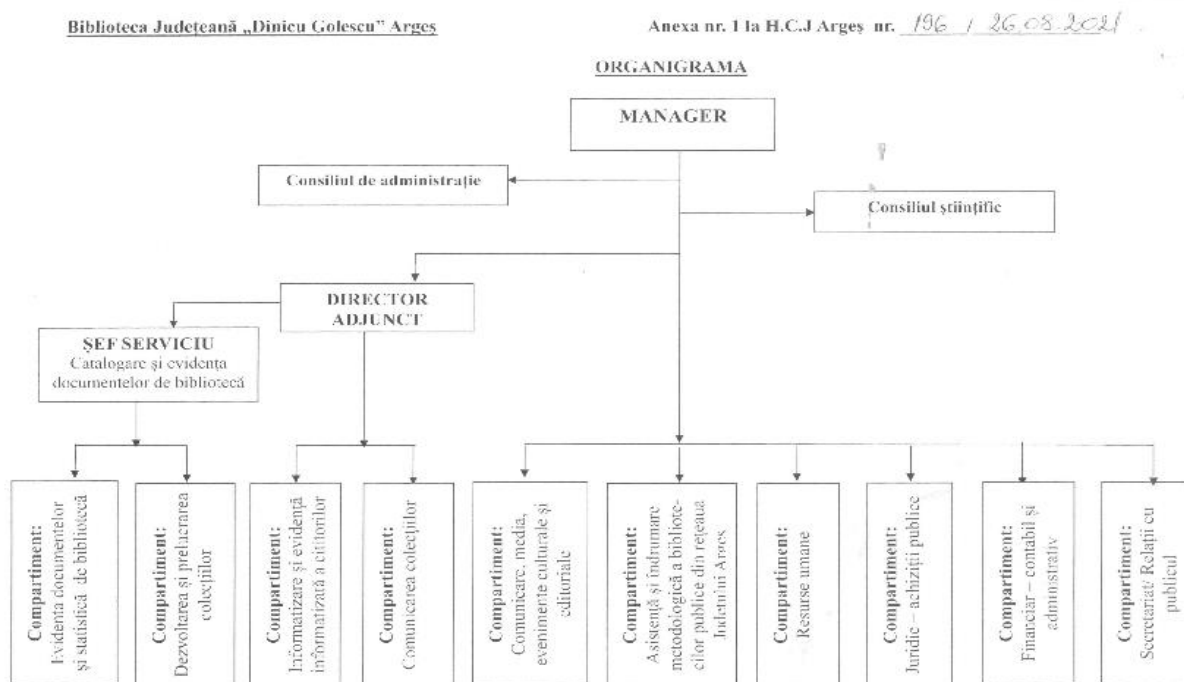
Biblioteca Județeană „Dinicu Golescu" Argeș

Anexa nr. 1 la H.C.J Argeș nr. 196 / 26.08.2021

ORGANIGRAMA

MANAGER

Consiliul de administrație

Consiliul științific

DIRECTOR ADJUNCT

ȘEF SERVICIU
Catalogare și evidența documentelor de bibliotecă

Compartiment: Evidența documentelor și statistică de bibliotecă

Compartiment: Dezvoltarea și prelucrarea colecțiilor

Compartiment: Informatizare și evidență informatizată a cititorilor

Compartiment: Comunicarea colecțiilor

Compartiment: Comunicare, media, evenimente culturale și editoriale

Compartiment: Asistență și îndrumare metodologică a bibliotecilor publice din rețeaua Județului Argeș

Compartiment: Resurse umane

Compartiment: Juridic – achiziții publice

Compartiment: Financiar – contabil și administrativ

Compartiment: Secretariat/ Relații cu publicul